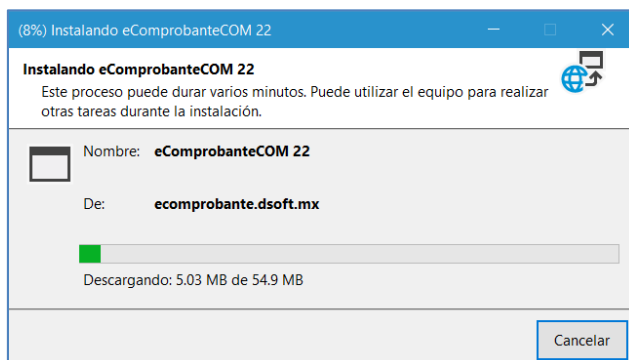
(8%) Instalando eComprobanteCOM 22

Instalando eComprobanteCOM 22

Este proceso puede durar varios minutos. Puede utilizar el equipo para realizar otras tareas durante la instalación.

Nombre: eComprobanteCOM 22

De: ecomprobante.dsoft.mx

Descargando: 5.03 MB de 54.9 MB

Cancelar